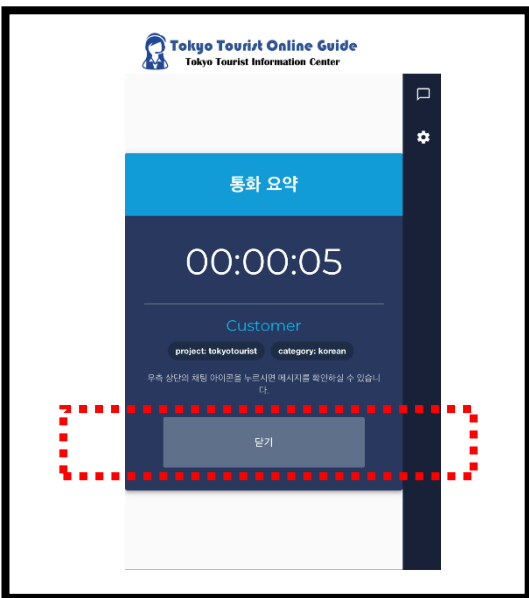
Tokyo Tourist Online Guide
Tokyo Tourist Information Center

통화 요약

00:00:05

Customer

project: tokyotourist category: korean

우측 상단의 채팅 아이콘을 누르시면 메시지를 확인하실 수 있습니다.

닫기